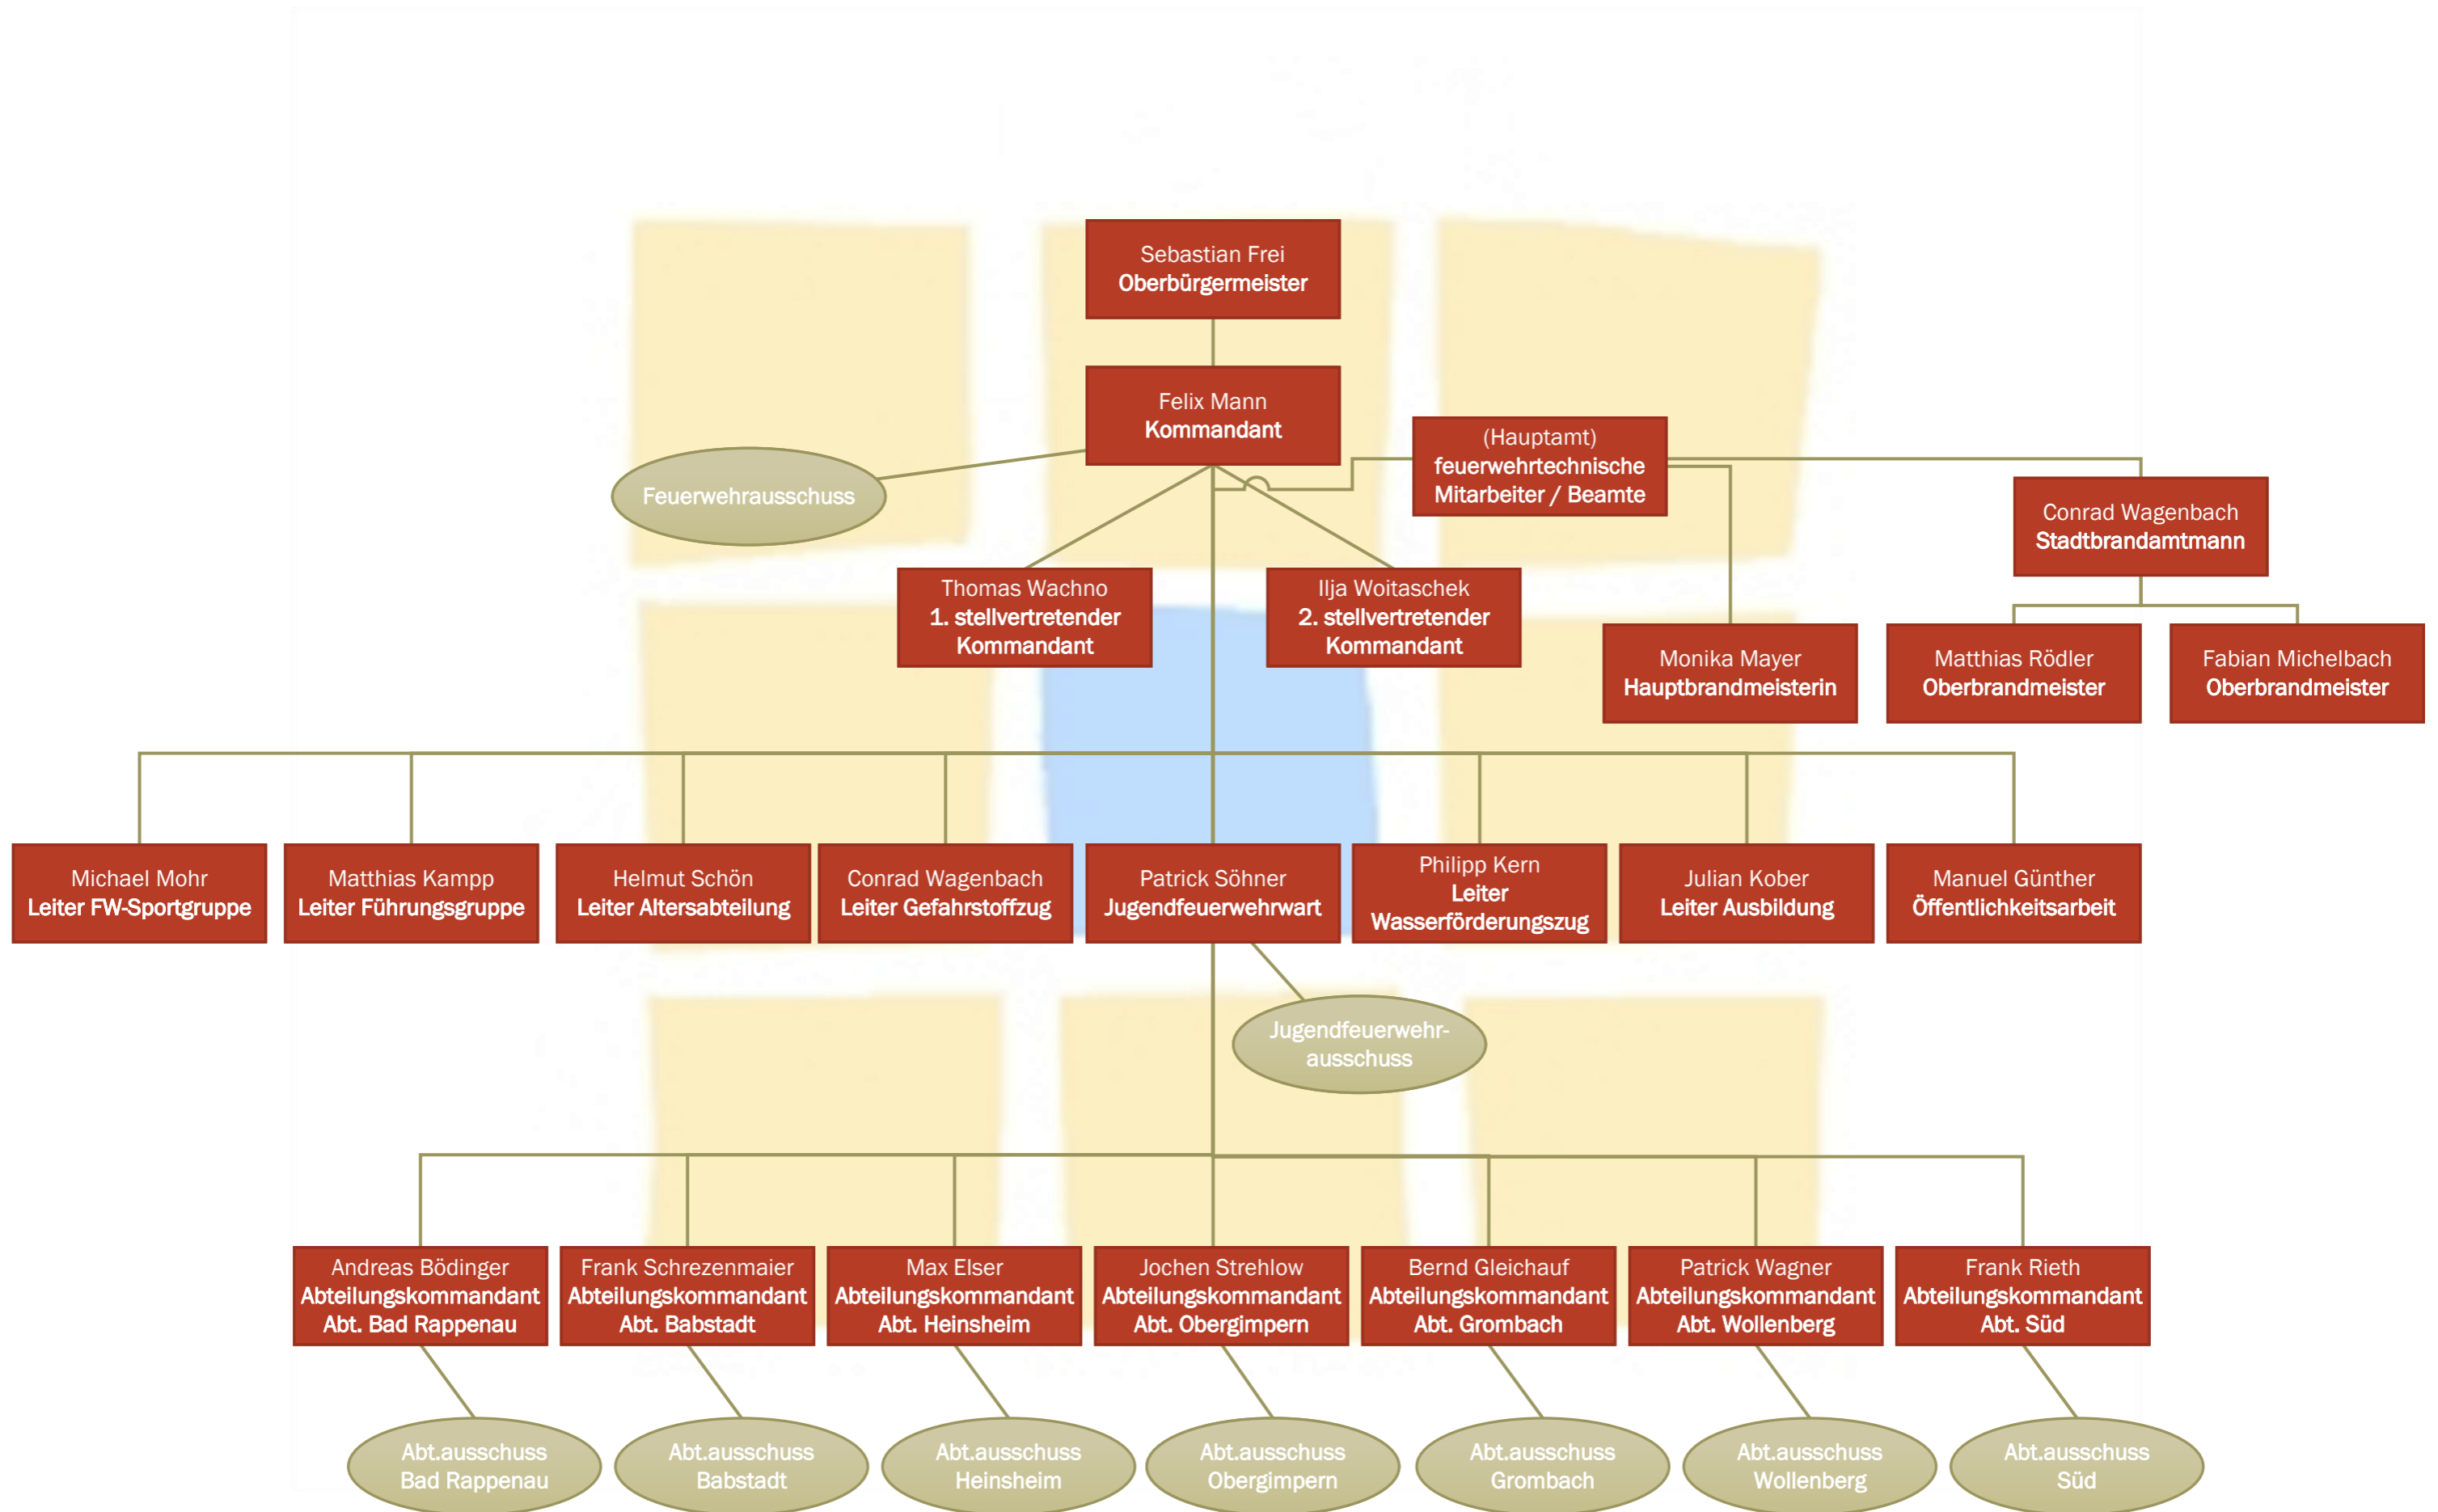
Sebastian Frei
Oberbürgermeister

Felix Mann
Kommandant

Feuerwehrausschuss

(Hauptamt)
feuerwehrtechnische Mitarbeiter / Beamte

Conrad Wagenbach
Stadtbrandamtmann

Thomas Wachno
1. stellvertretender Kommandant

Ilja Woitaschek
2. stellvertretender Kommandant

Monika Mayer
Hauptbrandmeisterin

Matthias Rödler
Oberbrandmeister

Fabian Michelbach
Oberbrandmeister

Michael Mohr
Leiter FW-Sportgruppe

Matthias Kampp
Leiter Führungsgruppe

Helmut Schön
Leiter Altersabteilung

Conrad Wagenbach
Leiter Gefahrstoffzug

Patrick Söhner
Jugendfeuerwehrwart

Philipp Kern
Leiter Wasserförderungszug

Julian Kober
Leiter Ausbildung

Manuel Günther
Öffentlichkeitsarbeit

Jugendfeuerwehrausschuss

Andreas Bödinger
Abteilungskommandant
Abt. Bad Rappenau

Frank Schrezenmaier
Abteilungskommandant
Abt. Babstadt

Max Elser
Abteilungskommandant
Abt. Heinsheim

Jochen Strehlow
Abteilungskommandant
Abt. Obergimpern

Bernd Gleichauf
Abteilungskommandant
Abt. Grombach

Patrick Wagner
Abteilungskommandant
Abt. Wollenberg

Frank Rieth
Abteilungskommandant
Abt. Süd

Abt.ausschuss
Bad Rappenau

Abt.ausschuss
Babstadt

Abt.ausschuss
Heinsheim

Abt.ausschuss
Obergimpern

Abt.ausschuss
Grombach

Abt.ausschuss
Wollenberg

Abt.ausschuss
Süd